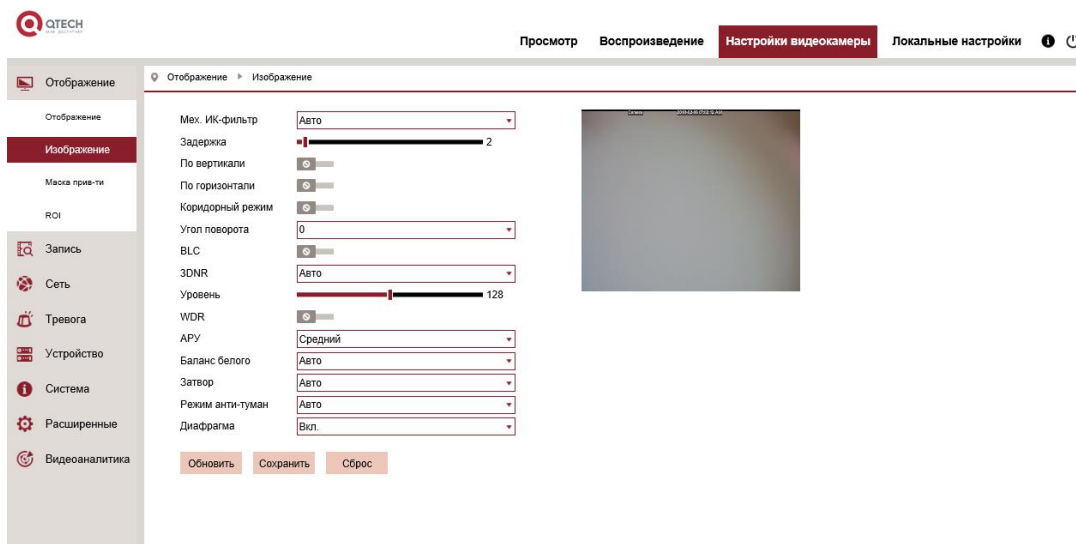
QTECH

Просмотр Воспроизведение Настройки видеокамеры Локальные настройки

Отображение
Отображение
Изображение
Маска прив-ти
ROI
Запись
Сеть
Тревога
Устройство
Система
Расширенные
Видеоаналитика

Отображение ▸ Изображение

| | |
|---|---|
| Мех. ИК-фильтр | Авто |
| Задержка | 2 |
| По вертикали | |
| По горизонтали | |
| Коридорный режим | |
| Угол поворота | 0 |
| BLC | |
| 3DNR | Авто |
| Уровень | 128 |
| WDR | |
| АРУ | Средний |
| Баланс белого | Авто |
| Затвор | Авто |
| Режим анти-туман | Авто |
| Диафрагма | Вкл. |

Обновить Сохранить Сброс

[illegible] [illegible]